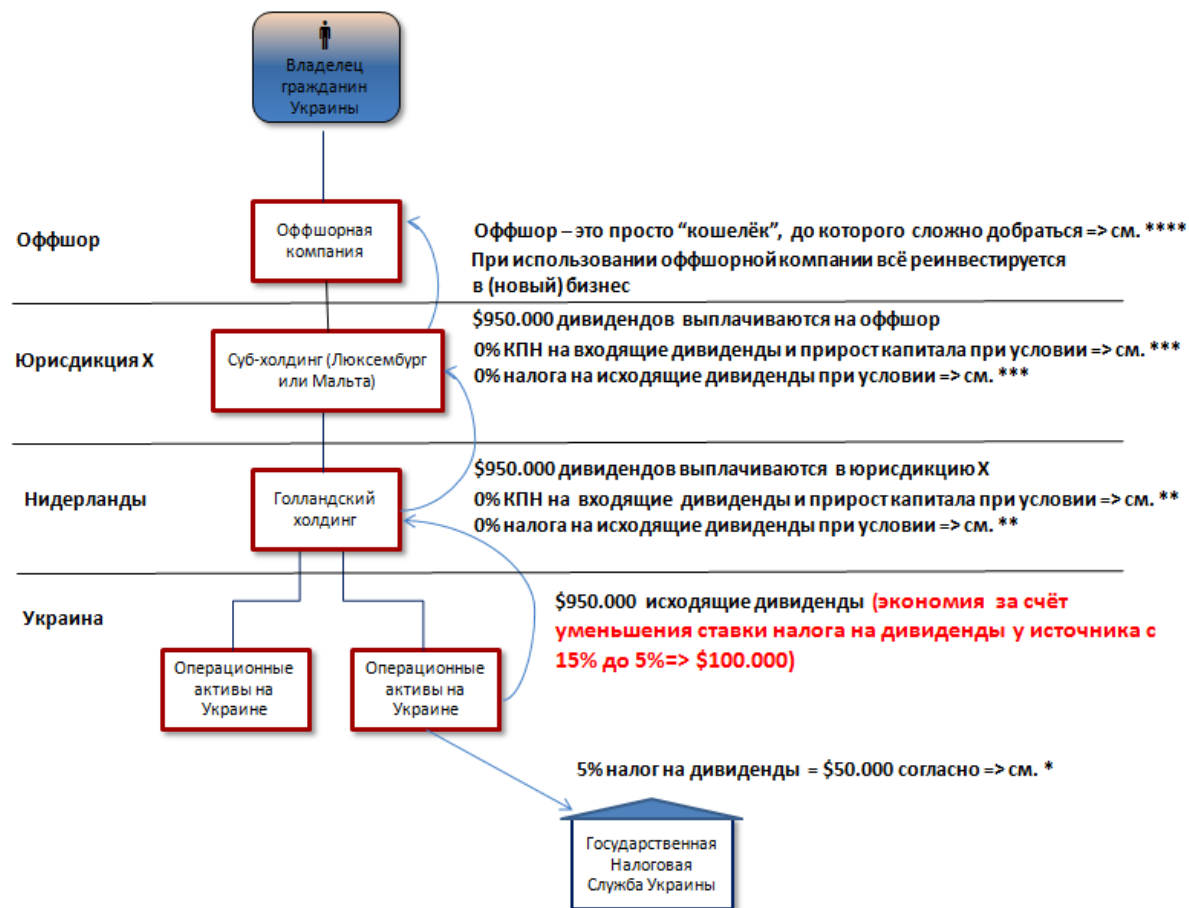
Владелец гражданин Украины

Оффшор

Оффшорная компания

Оффшор – это просто “кошелёк”, до которого сложно добраться => см. ****
При использовании оффшорной компании всё реинвестируется в (новый) бизнес

Юрисдикция Х

Суб-холдинг (Люксембург или Мальта)

$950.000 дивидендов выплачиваются на оффшор
0% КПН на входящие дивиденды и прирост капитала при условии => см. ***
0% налога на исходящие дивиденды при условии => см. ***

Нидерланды

Голландский холдинг

$950.000 дивидендов выплачиваются в юрисдикцию Х
0% КПН на входящие дивиденды и прирост капитала при условии => см. **
0% налога на исходящие дивиденды при условии => см. **

Украина

Операционные активы на Украине

Операционные активы на Украине

$950.000 исходящие дивиденды (экономия за счёт уменьшения ставки налога на дивиденды у источника с 15% до 5%=> $100.000)

5% налог на дивиденды = $50.000 согласно => см. *

Государственная Налоговая Служба Украины